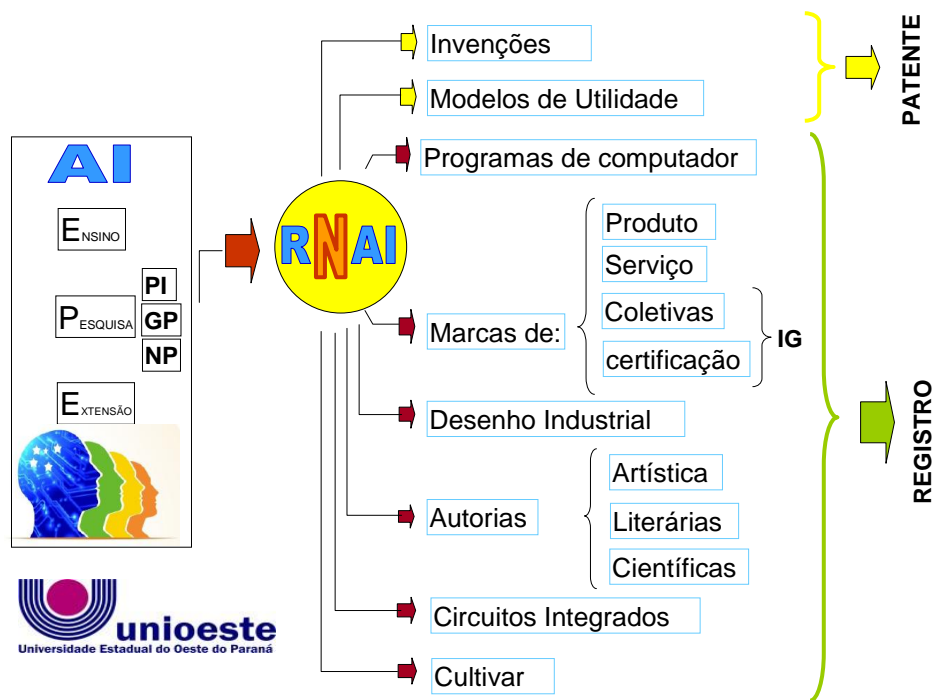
AI

ENSINO

PI
PESQUISA GP
NP

EXTENSÃO

unioeste
Universidade Estadual do Oeste do Paraná

RNAI

Invenções
Modelos de Utilidade
Programas de computador
Marcas de:
Produto
Serviço
Coletivas
certificação
IG
Desenho Industrial
Autorias
Artística
Literárias
Científicas
Circuitos Integrados
Cultivar

PATENTE

REGISTRO